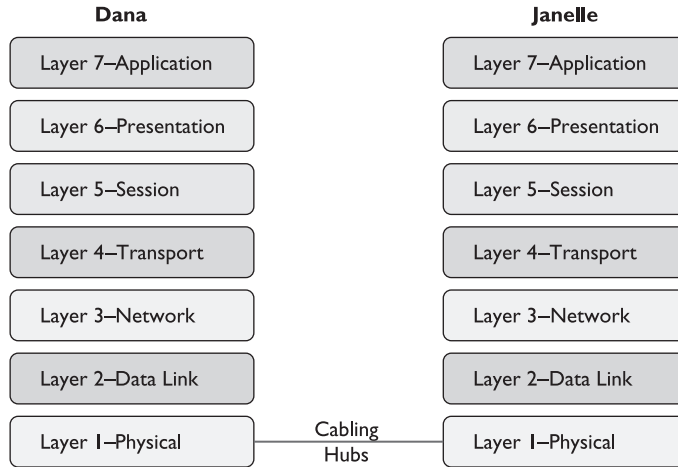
Dana

Layer 7–Application

Layer 6–Presentation

Layer 5–Session

Layer 4–Transport

Layer 3–Network

Layer 2–Data Link

Layer 1–Physical

Janelle

Layer 7–Application

Layer 6–Presentation

Layer 5–Session

Layer 4–Transport

Layer 3–Network

Layer 2–Data Link

Layer 1–Physical

Cabling
Hubs